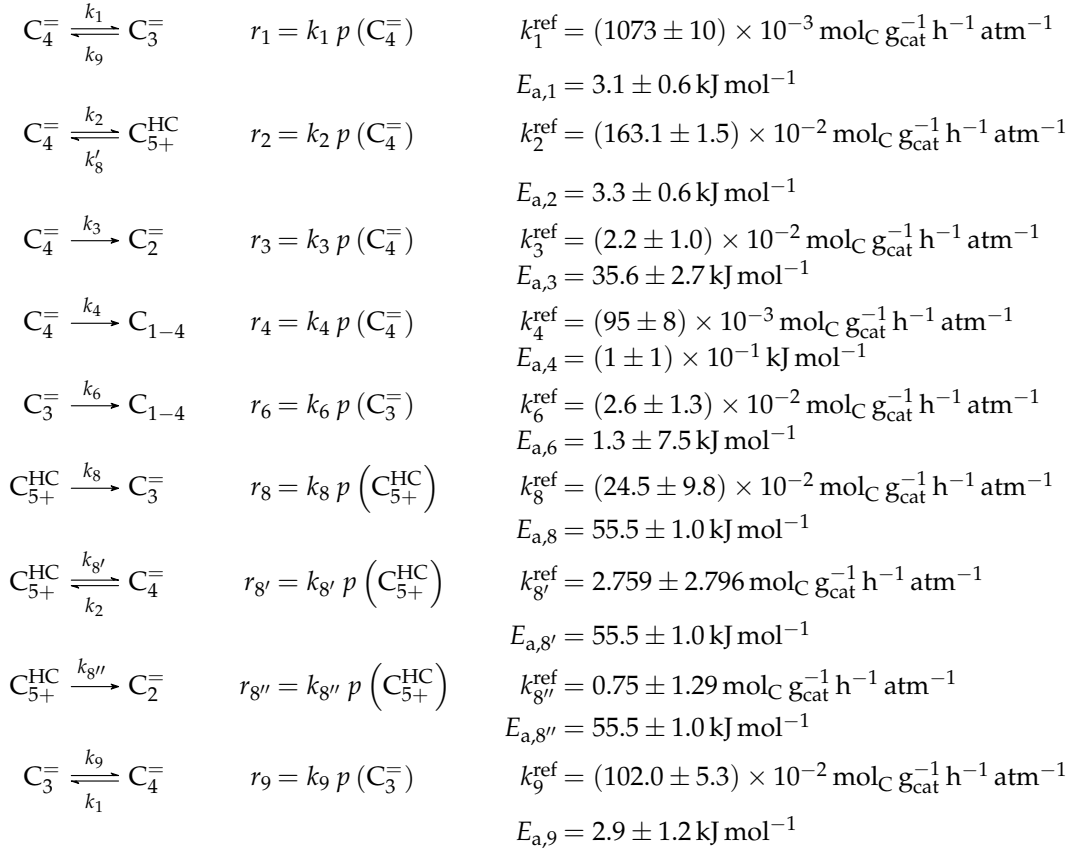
$C_4^= \underset{k_9}{\overset{k_1}{\rightleftharpoons}} C_3^=$ $r_1 = k_1\, p\,(C_4^=)$ $k_1^{ref} = (1073 \pm 10) \times 10^{-3}\, mol_C\, g_{cat}^{-1}\, h^{-1}\, atm^{-1}$

$E_{a,1} = 3.1 \pm 0.6\, kJ\, mol^{-1}$

$C_4^= \underset{k_8'}{\overset{k_2}{\rightleftharpoons}} C_{5+}^{HC}$ $r_2 = k_2\, p\,(C_4^=)$ $k_2^{ref} = (163.1 \pm 1.5) \times 10^{-2}\, mol_C\, g_{cat}^{-1}\, h^{-1}\, atm^{-1}$

$E_{a,2} = 3.3 \pm 0.6\, kJ\, mol^{-1}$

$C_4^= \xrightarrow{k_3} C_2^=$ $r_3 = k_3\, p\,(C_4^=)$ $k_3^{ref} = (2.2 \pm 1.0) \times 10^{-2}\, mol_C\, g_{cat}^{-1}\, h^{-1}\, atm^{-1}$
$E_{a,3} = 35.6 \pm 2.7\, kJ\, mol^{-1}$

$C_4^= \xrightarrow{k_4} C_{1-4}$ $r_4 = k_4\, p\,(C_4^=)$ $k_4^{ref} = (95 \pm 8) \times 10^{-3}\, mol_C\, g_{cat}^{-1}\, h^{-1}\, atm^{-1}$
$E_{a,4} = (1 \pm 1) \times 10^{-1}\, kJ\, mol^{-1}$

$C_3^= \xrightarrow{k_6} C_{1-4}$ $r_6 = k_6\, p\,(C_3^=)$ $k_6^{ref} = (2.6 \pm 1.3) \times 10^{-2}\, mol_C\, g_{cat}^{-1}\, h^{-1}\, atm^{-1}$
$E_{a,6} = 1.3 \pm 7.5\, kJ\, mol^{-1}$

$C_{5+}^{HC} \xrightarrow{k_8} C_3^=$ $r_8 = k_8\, p\left(C_{5+}^{HC}\right)$ $k_8^{ref} = (24.5 \pm 9.8) \times 10^{-2}\, mol_C\, g_{cat}^{-1}\, h^{-1}\, atm^{-1}$
$E_{a,8} = 55.5 \pm 1.0\, kJ\, mol^{-1}$

$C_{5+}^{HC} \underset{k_2}{\overset{k_{8'}}{\rightleftharpoons}} C_4^=$ $r_{8'} = k_{8'}\, p\left(C_{5+}^{HC}\right)$ $k_{8'}^{ref} = 2.759 \pm 2.796\, mol_C\, g_{cat}^{-1}\, h^{-1}\, atm^{-1}$

$E_{a,8'} = 55.5 \pm 1.0\, kJ\, mol^{-1}$

$C_{5+}^{HC} \xrightarrow{k_{8''}} C_2^=$ $r_{8''} = k_{8''}\, p\left(C_{5+}^{HC}\right)$ $k_{8''}^{ref} = 0.75 \pm 1.29\, mol_C\, g_{cat}^{-1}\, h^{-1}\, atm^{-1}$
$E_{a,8''} = 55.5 \pm 1.0\, kJ\, mol^{-1}$

$C_3^= \underset{k_1}{\overset{k_9}{\rightleftharpoons}} C_4^=$ $r_9 = k_9\, p\,(C_3^=)$ $k_9^{ref} = (102.0 \pm 5.3) \times 10^{-2}\, mol_C\, g_{cat}^{-1}\, h^{-1}\, atm^{-1}$

$E_{a,9} = 2.9 \pm 1.2\, kJ\, mol^{-1}$